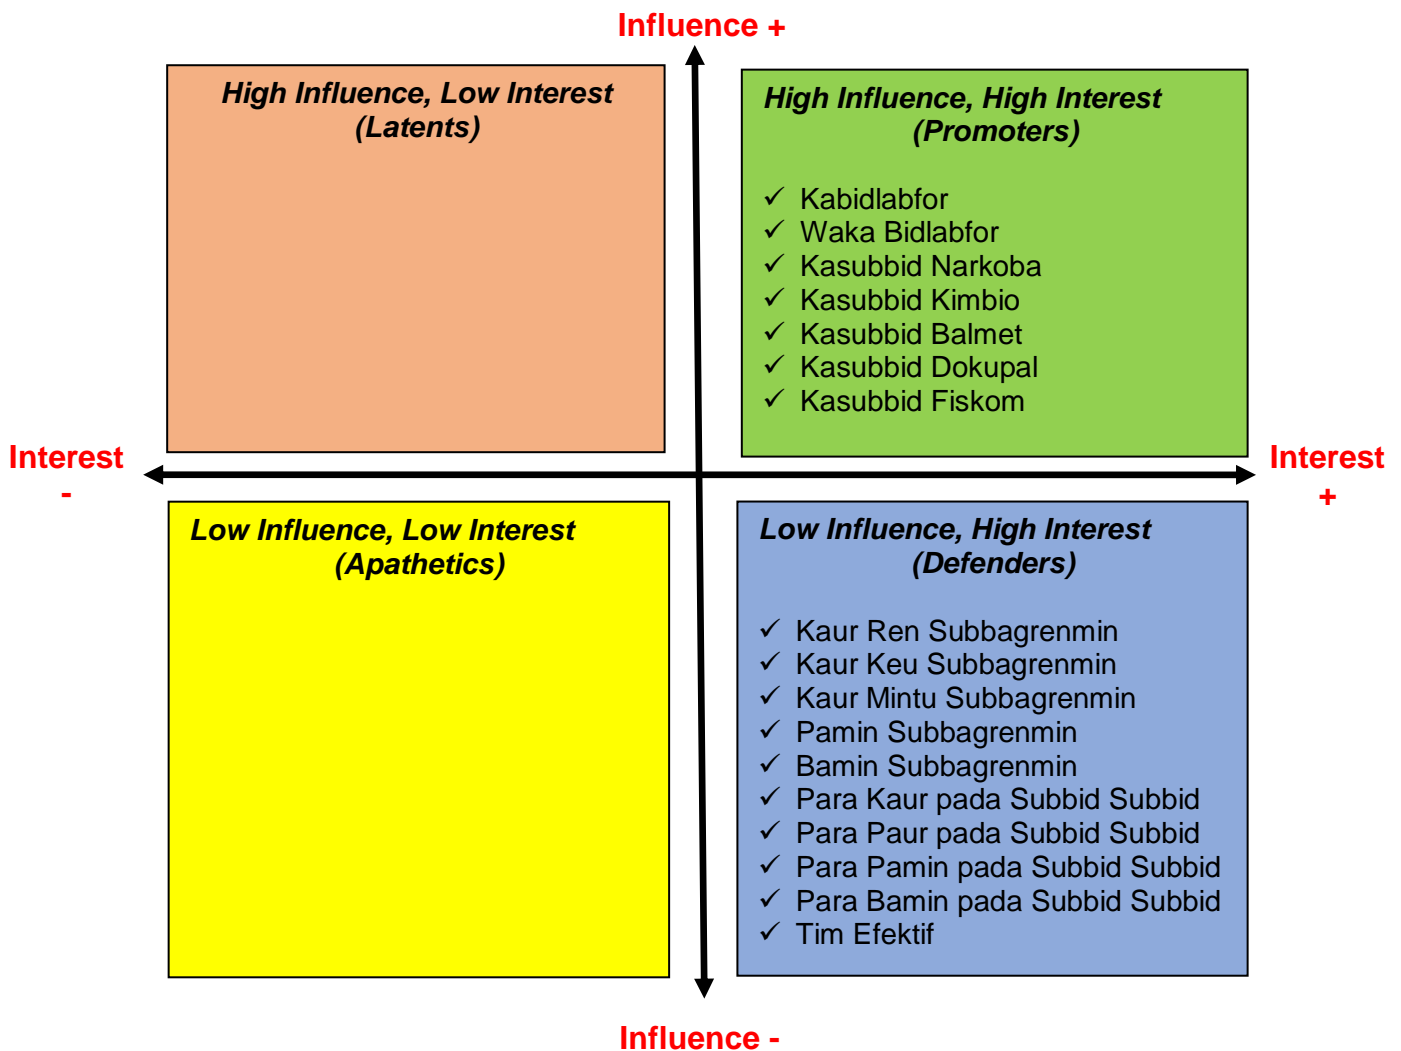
Influence +

High Influence, Low Interest
(Latents)

High Influence, High Interest
(Promoters)

✓ Kabidlabfor
✓ Waka Bidlabfor
✓ Kasubbid Narkoba
✓ Kasubbid Kimbio
✓ Kasubbid Balmet
✓ Kasubbid Dokupal
✓ Kasubbid Fiskom

Interest
-

Interest
+

Low Influence, Low Interest
(Apathetics)

Low Influence, High Interest
(Defenders)

✓ Kaur Ren Subbagrenmin
✓ Kaur Keu Subbagrenmin
✓ Kaur Mintu Subbagrenmin
✓ Pamin Subbagrenmin
✓ Bamin Subbagrenmin
✓ Para Kaur pada Subbid Subbid
✓ Para Paur pada Subbid Subbid
✓ Para Pamin pada Subbid Subbid
✓ Para Bamin pada Subbid Subbid
✓ Tim Efektif

Influence -